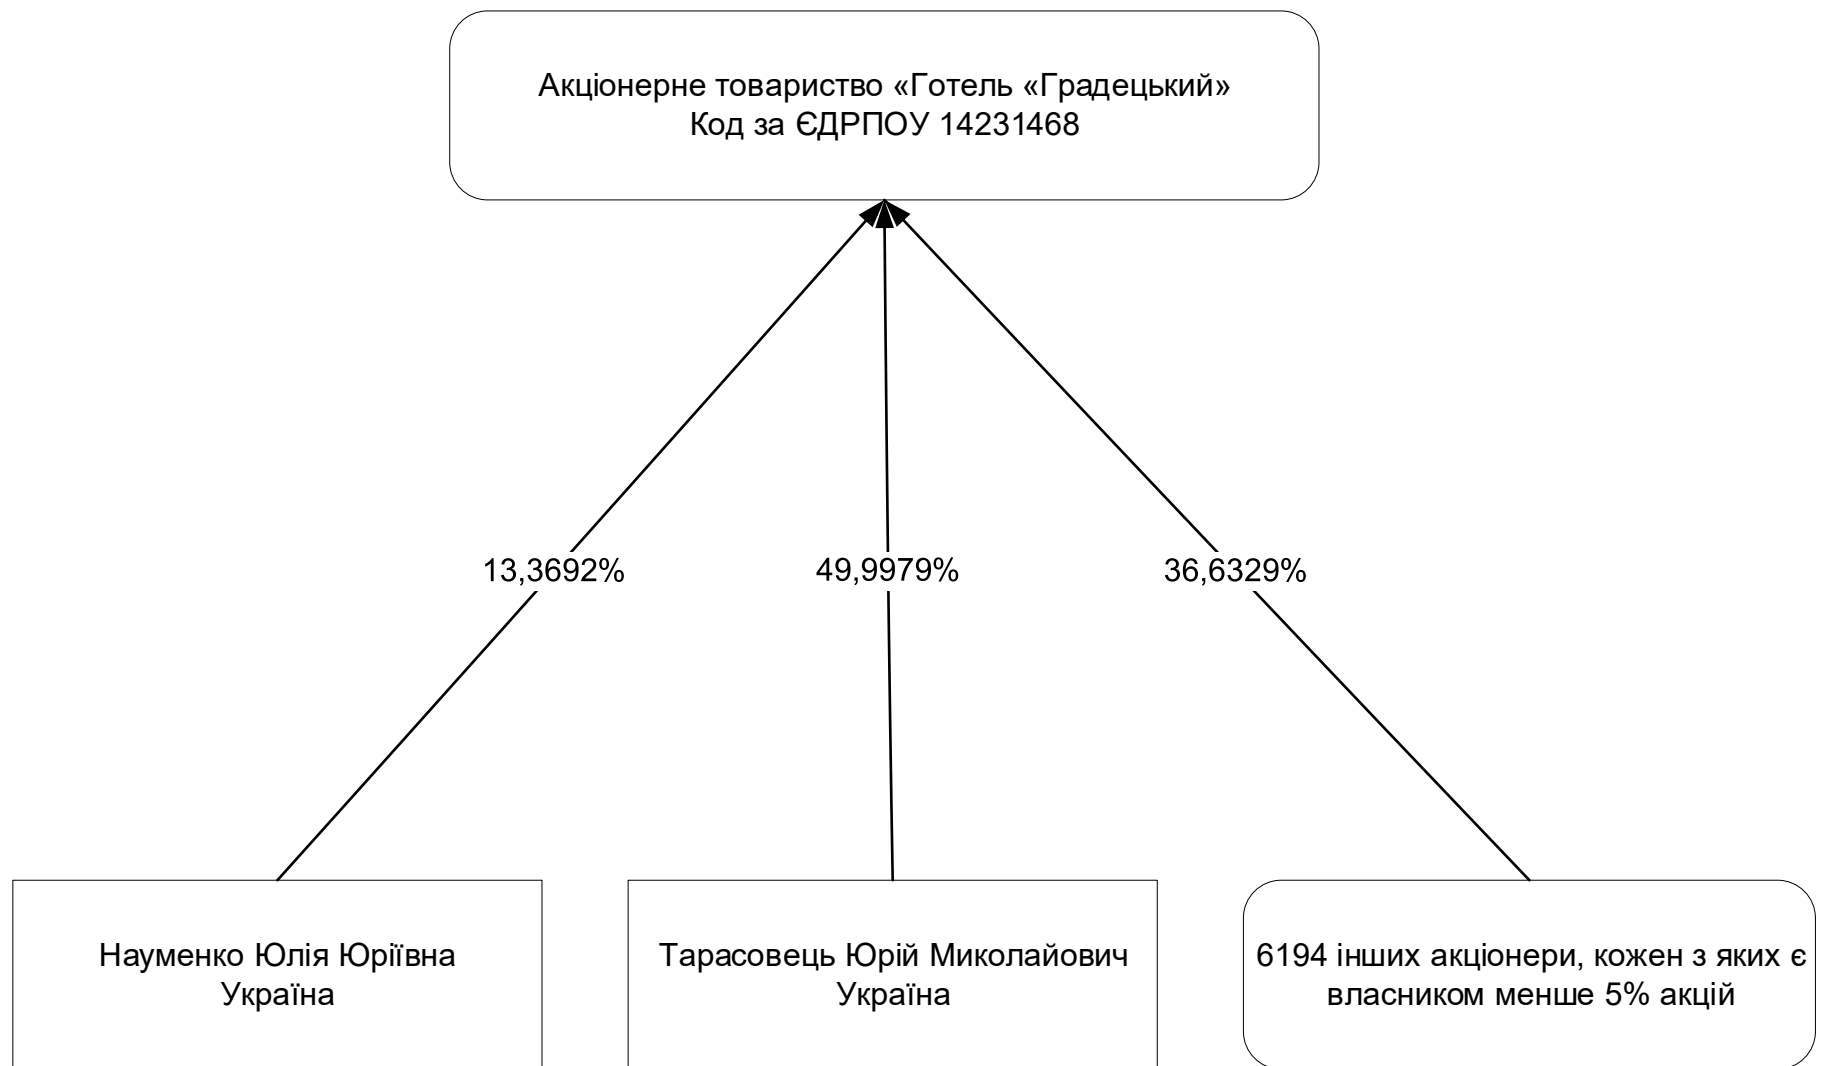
Акціонерне товариство «Готель «Градецький»
Код за ЄДРПОУ 14231468

13,3692%

49,9979%

36,6329%

Науменко Юлія Юріївна
Україна

Тарасовець Юрій Миколайович
Україна

6194 інших акціонери, кожен з яких є власником менше 5% акцій